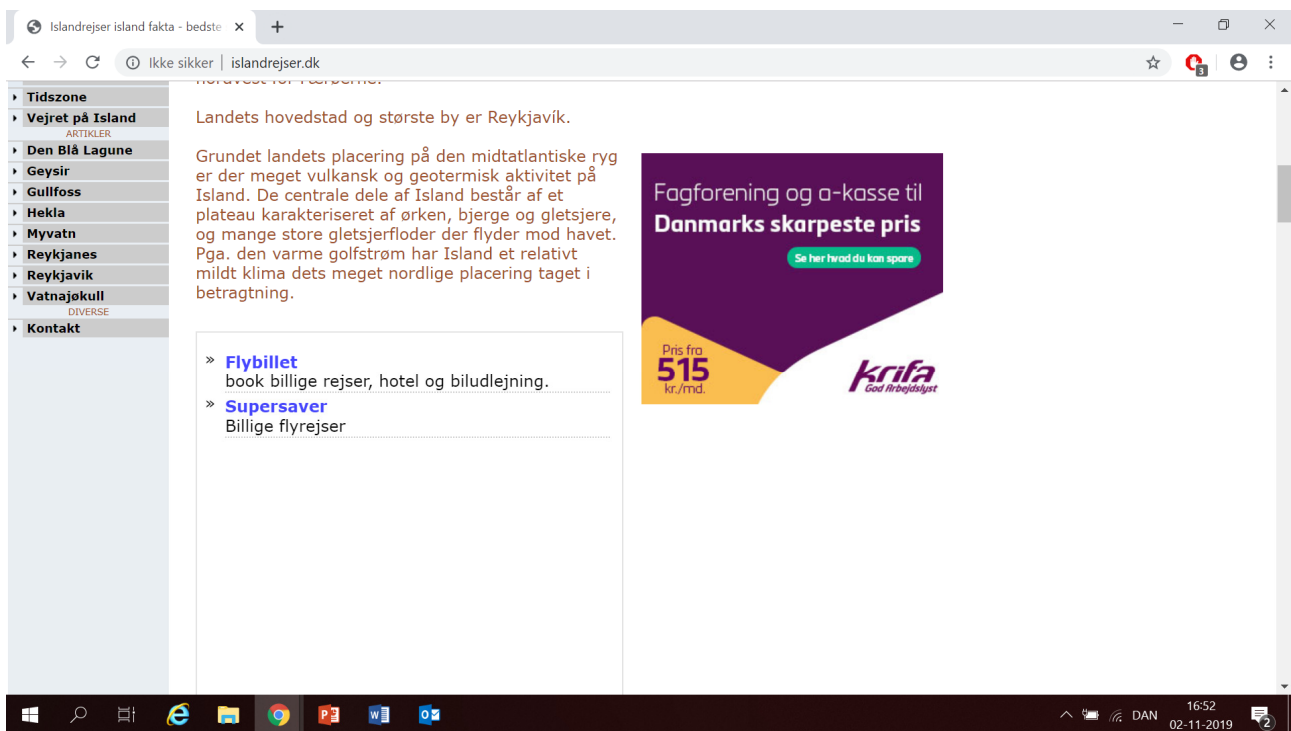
Islandrejser island fakta - bedste ×

Ikke sikker | islandrejser.dk

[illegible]

Tidszone
Vejret på Island
ARTIKLER
Den Blå Lagune
Geysir
Gullfoss
Hekla
Myvatn
Reykjanes
Reykjavik
Vatnajøkull
DIVERSE
Kontakt

Landets hovedstad og største by er Reykjavík.

Grundet landets placering på den midtatlantiske ryg er der meget vulkansk og geotermisk aktivitet på Island. De centrale dele af Island består af et plateau karakteriseret af ørken, bjerge og gletsjere, og mange store gletsjerfloder der flyder mod havet. Pga. den varme golfstrøm har Island et relativt mildt klima dets meget nordlige placering taget i betragtning.

Fagforening og a-kasse til
Danmarks skarpeste pris
Se her hvad du kan spare
Pris fra
515
kr./md.
krifa
God Arbejdslyst

» Flybillet
book billige rejser, hotel og biludlejning.
» Supersaver
Billige flyrejser

DAN
16:52
02-11-2019
2